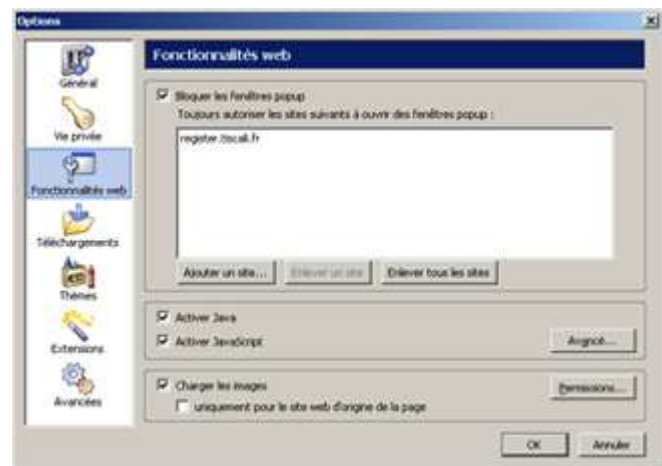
Options

Général

Vie privée

Fonctionnalités web

Téléchargements

Thèmes

Extensions

Avancées

Fonctionnalités web

Bloquer les fenêtres popup

Toujours autoriser les sites suivants à ouvrir des fenêtres popup :

register.tiscali.fr

Ajouter un site... Enlever un site Enlever tous les sites

Activer Java

Activer JavaScript

Avancé...

Charger les images

uniquement pour le site web d'origine de la page

Permissions...

OK Annuler